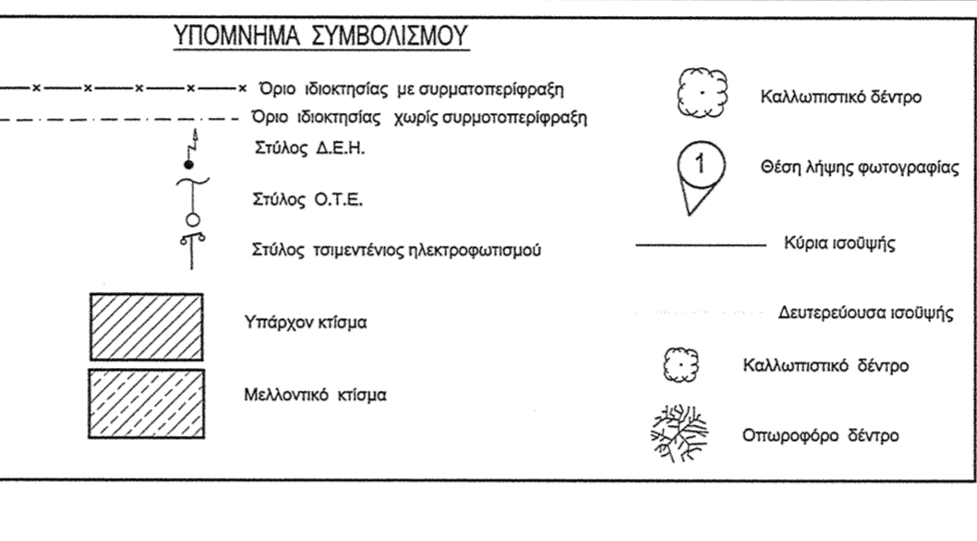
ΥΠΟΜΝΗΜΑ ΣΥΜΒΟΛΙΣΜΟΥ

Όριο ιδιοκτησίας με συρματοπερίφραξη

Όριο ιδιοκτησίας χωρίς συρμοτοπερίφραξη

Στύλος Δ.Ε.Η.

Στύλος Ο.Τ.Ε.

Στύλος τσιμεντένιος ηλεκτροφωτισμού

Υπάρχον κτίσμα

Μελλοντικό κτίσμα

Καλλωπιστικό δέντρο

1

Θέση λήψης φωτογραφίας

Κύρια ισοϋψής

Δευτερεύουσα ισοϋψής

Καλλωπιστικό δέντρο

Οπωροφόρο δέντρο